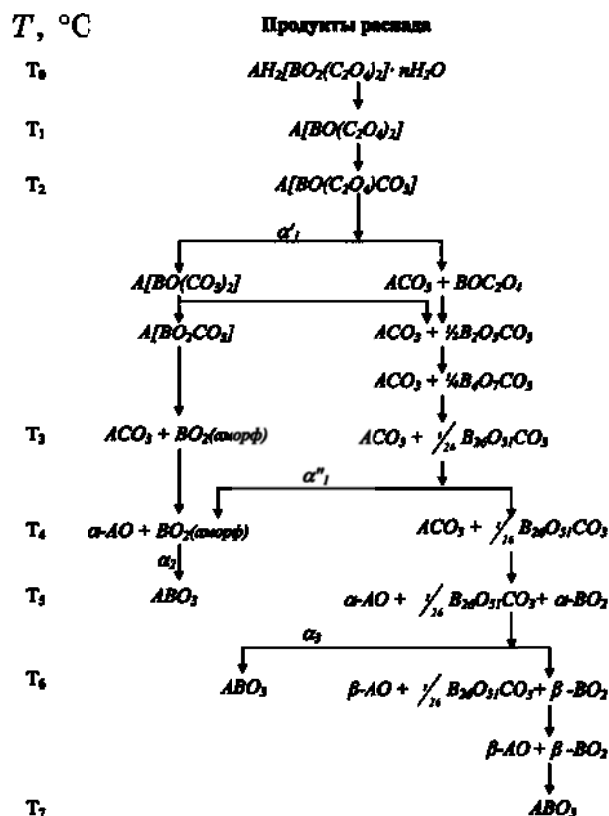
$T$, °C

Продукты распада

T₀ $AH_2[BO_2(C_2O_4)_2]\cdot nH_2O$

T₁ $A[BO(C_2O_4)_2]$

T₂ $A[BO(C_2O_4)CO_3]$

$\alpha'_1$

$A[BO(CO_3)_2]$

$ACO_3 + BOC_2O_4$

$A[BO_2CO_3]$

$ACO_3 + \frac{1}{2}B_2O_3CO_3$

$ACO_3 + \frac{1}{4}B_4O_7CO_3$

T₃ $ACO_3 + BO_2$(аморф)

$ACO_3 + \frac{1}{26}B_{26}O_{51}CO_3$

$\alpha''_1$

T₄ $\alpha$-$AO + BO_2$(аморф)

$ACO_3 + \frac{1}{26}B_{26}O_{51}CO_3$

$\alpha_2$

T₅ $ABO_3$

$\alpha$-$AO + \frac{1}{26}B_{26}O_{51}CO_3 + \alpha$-$BO_2$

$\alpha_3$

T₆ $ABO_3$

$\beta$-$AO + \frac{1}{26}B_{26}O_{51}CO_3 + \beta$-$BO_2$

$\beta$-$AO + \beta$-$BO_2$

T₇ $ABO_3$